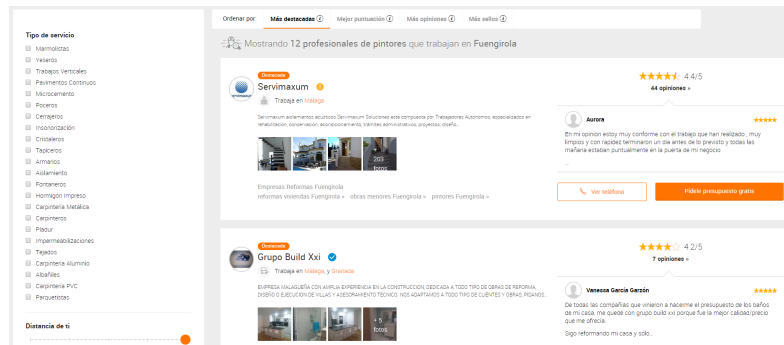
Tipo de servicio

Marmolistas
Yeseros
Trabajos Verticales
Pavimentos Continuos
Microcemento
Poceros
Cerrajeros
Insonorización
Cristaleros
Tapiceros
Armarios
Aislamiento
Fontaneros
Hormigón Impreso
Carpintería Metálica
Carpinteros
Pladur
Impermeabilizaciones
Tejados
Carpintería Aluminio
Albañiles
Carpintería PVC
Parquetistas

Distancia de ti

Ordenar por: Más destacadas Mejor puntuación Más opiniones Más señas

Mostrando 12 profesionales de pintores que trabajan en Fuengirola

Destacado
Servimaxum
Trabaja en Malaga

Servimaxum aislamientos acústicos Servimaxum Soluciones esta compuesta por Trabajadores Autonomos, especializados en rehabilitacion, conservación, acondicionamiento, trámites administrativos, proyectos, diseño...

203 fotos

Empresas Reformas Fuengirola
reformas viviendas Fuengirola » obras menores Fuengirola » pintores Fuengirola »

4.4/5
44 opiniones »

Aurora
En mi opinion estoy muy conforme con el trabajo que han realizado , muy limpios y con rapidez terminaron un dia antes de lo previsto y todas las mañana estaban puntualmente en la puerta de mi negocio
...

Ver teléfono
Pídele presupuesto gratis

Destacado
Grupo Build Xxi
Trabaja en Malaga y Granada

EMPRESA MALAGUEÑA CON AMPLIA EXPERIENCIA EN LA CONSTRUCCION, DEDICADA A TODO TIPO DE OBRAS DE REFORMA, DISEÑO E EJECUCION DE VILLAS Y ASESORAMIENTO TECNICO. NOS ADAPTAMOS A TODO TIPO DE CLIENTES Y OBRAS, PIDANOS...

+ 5 fotos

4.2/5
7 opiniones »

Vanessa García Garzón
De todas las compañías que vinieron a hacerme el presupuesto de los baños de mi casa, me quedé con grupo build xxi porque fue la mejor calidad/precio que me ofrecía.
Sigo reformando mi casa y solo...